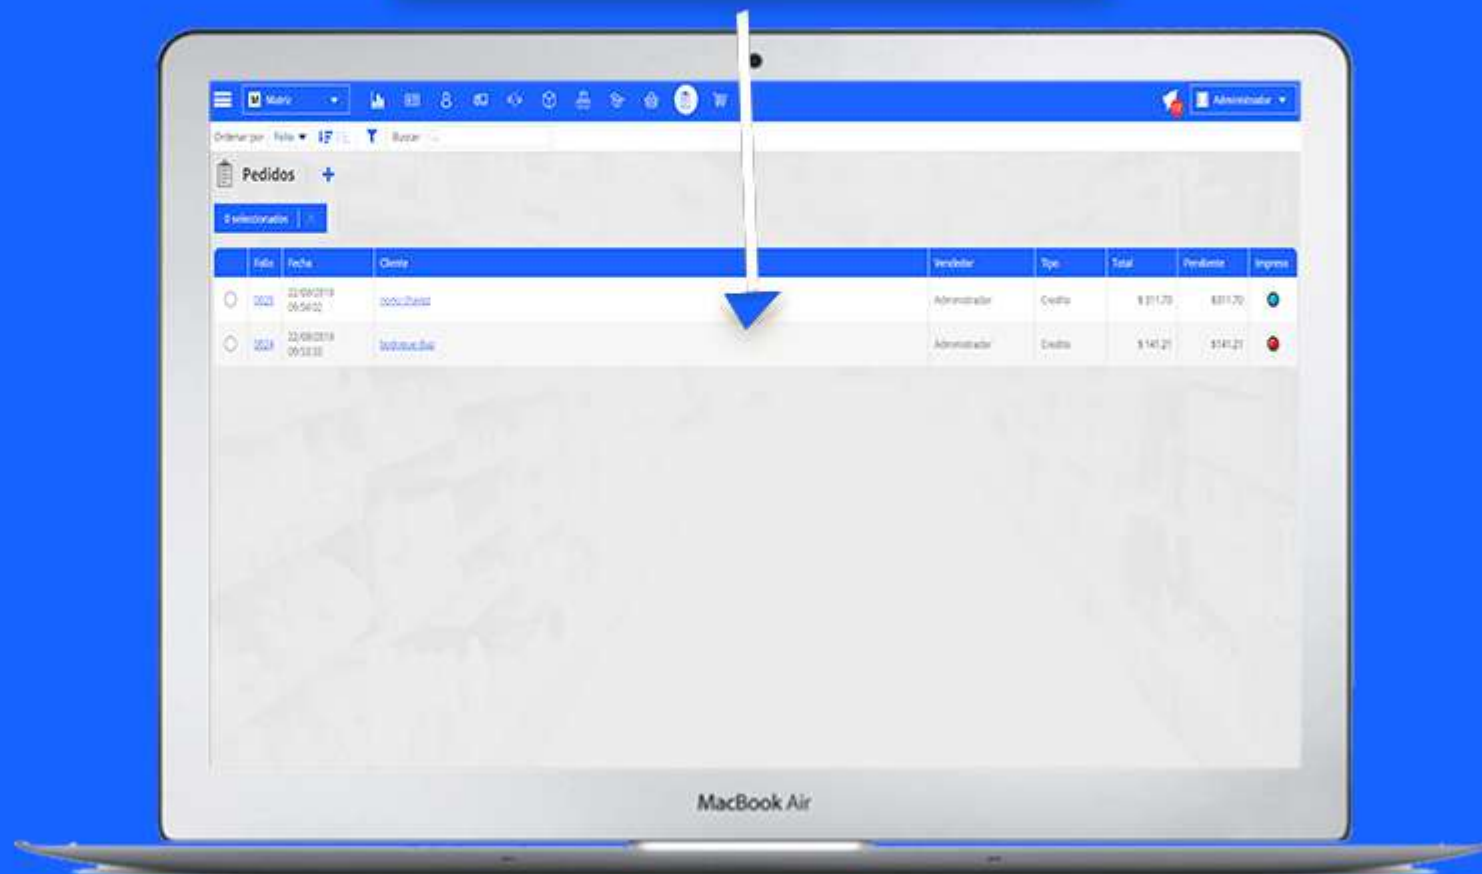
Matriz

Administrador

Ordenar por: Folio

Buscar

Pedidos +

0 seleccionados ×

| | Folio | Fecha | Cliente | Vendedor | Tipo | Total | Pendiente | Impreso |
|---|---|---|---|---|---|---|---|---|
| | 0025 | 22/08/2019 09:54:02 | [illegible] | Administrador | Credito | $ 311.70 | $311.70 | |
| | 0024 | 22/08/2019 09:53:33 | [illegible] | Administrador | Credito | $ 141.21 | $141.21 | |

MacBook Air